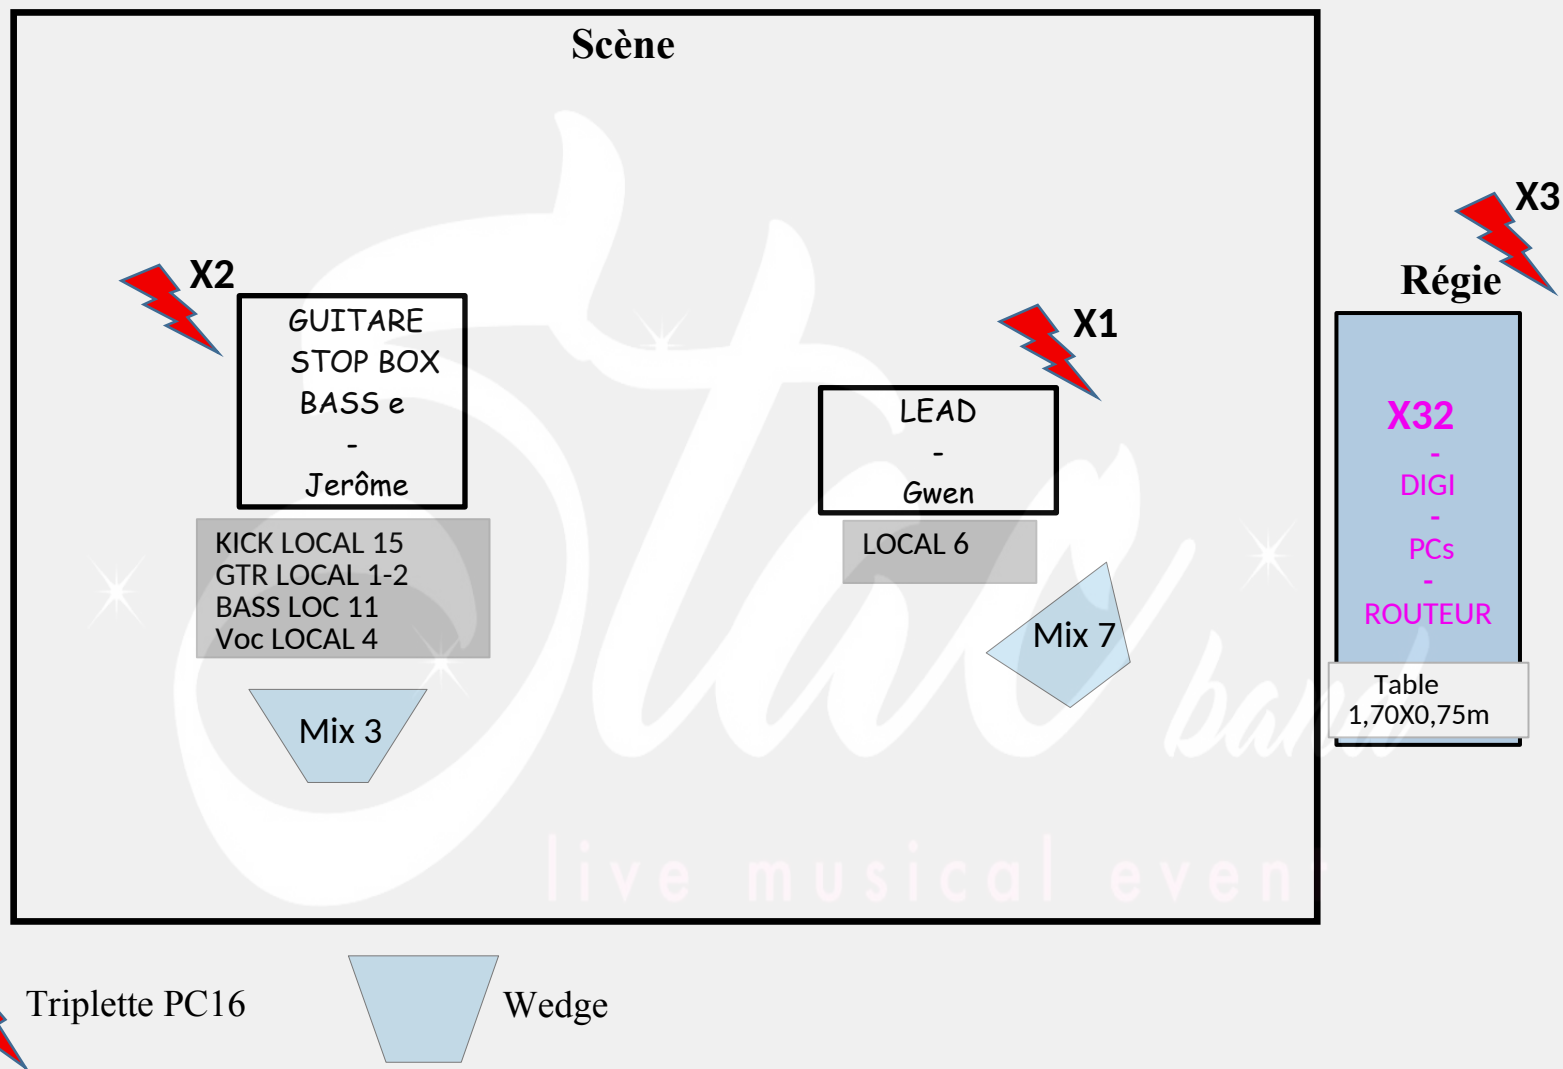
Scène

X2

GUITARE
STOP BOX
BASS e
-
Jerôme

KICK LOCAL 15
GTR LOCAL 1-2
BASS LOC 11
Voc LOCAL 4

Mix 3

X1

LEAD
-
Gwen

LOCAL 6

Mix 7

X3

Régie

X32
-
DIGI
-
PCs
-
ROUTEUR

Table
1,70X0,75m

Star band
live musical event

Triplette PC16

Wedge